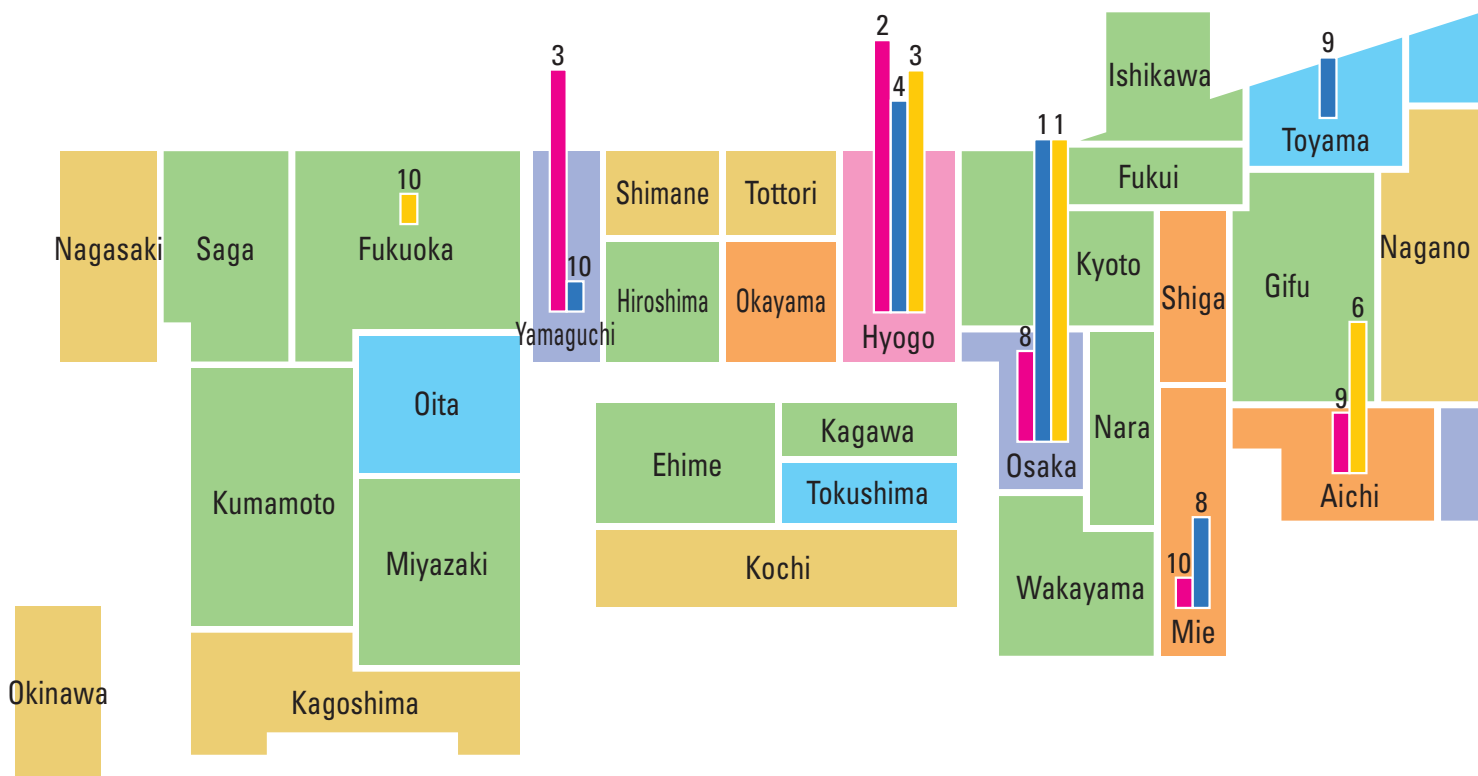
3
2
3
4
9
Ishikawa
1
1
Toyama
Fukui
10
Shimane
Tottori
Nagasaki
Saga
Fukuoka
10
Kyoto
Nagano
Shiga
Gifu
Hiroshima
Okayama
Yamaguchi
Hyogo
6
8
Oita
9
Nara
Kagawa
Ehime
Osaka
Aichi
Tokushima
8
Kumamoto
Miyazaki
Kochi
10
Wakayama
Mie
Okinawa
Kagoshima